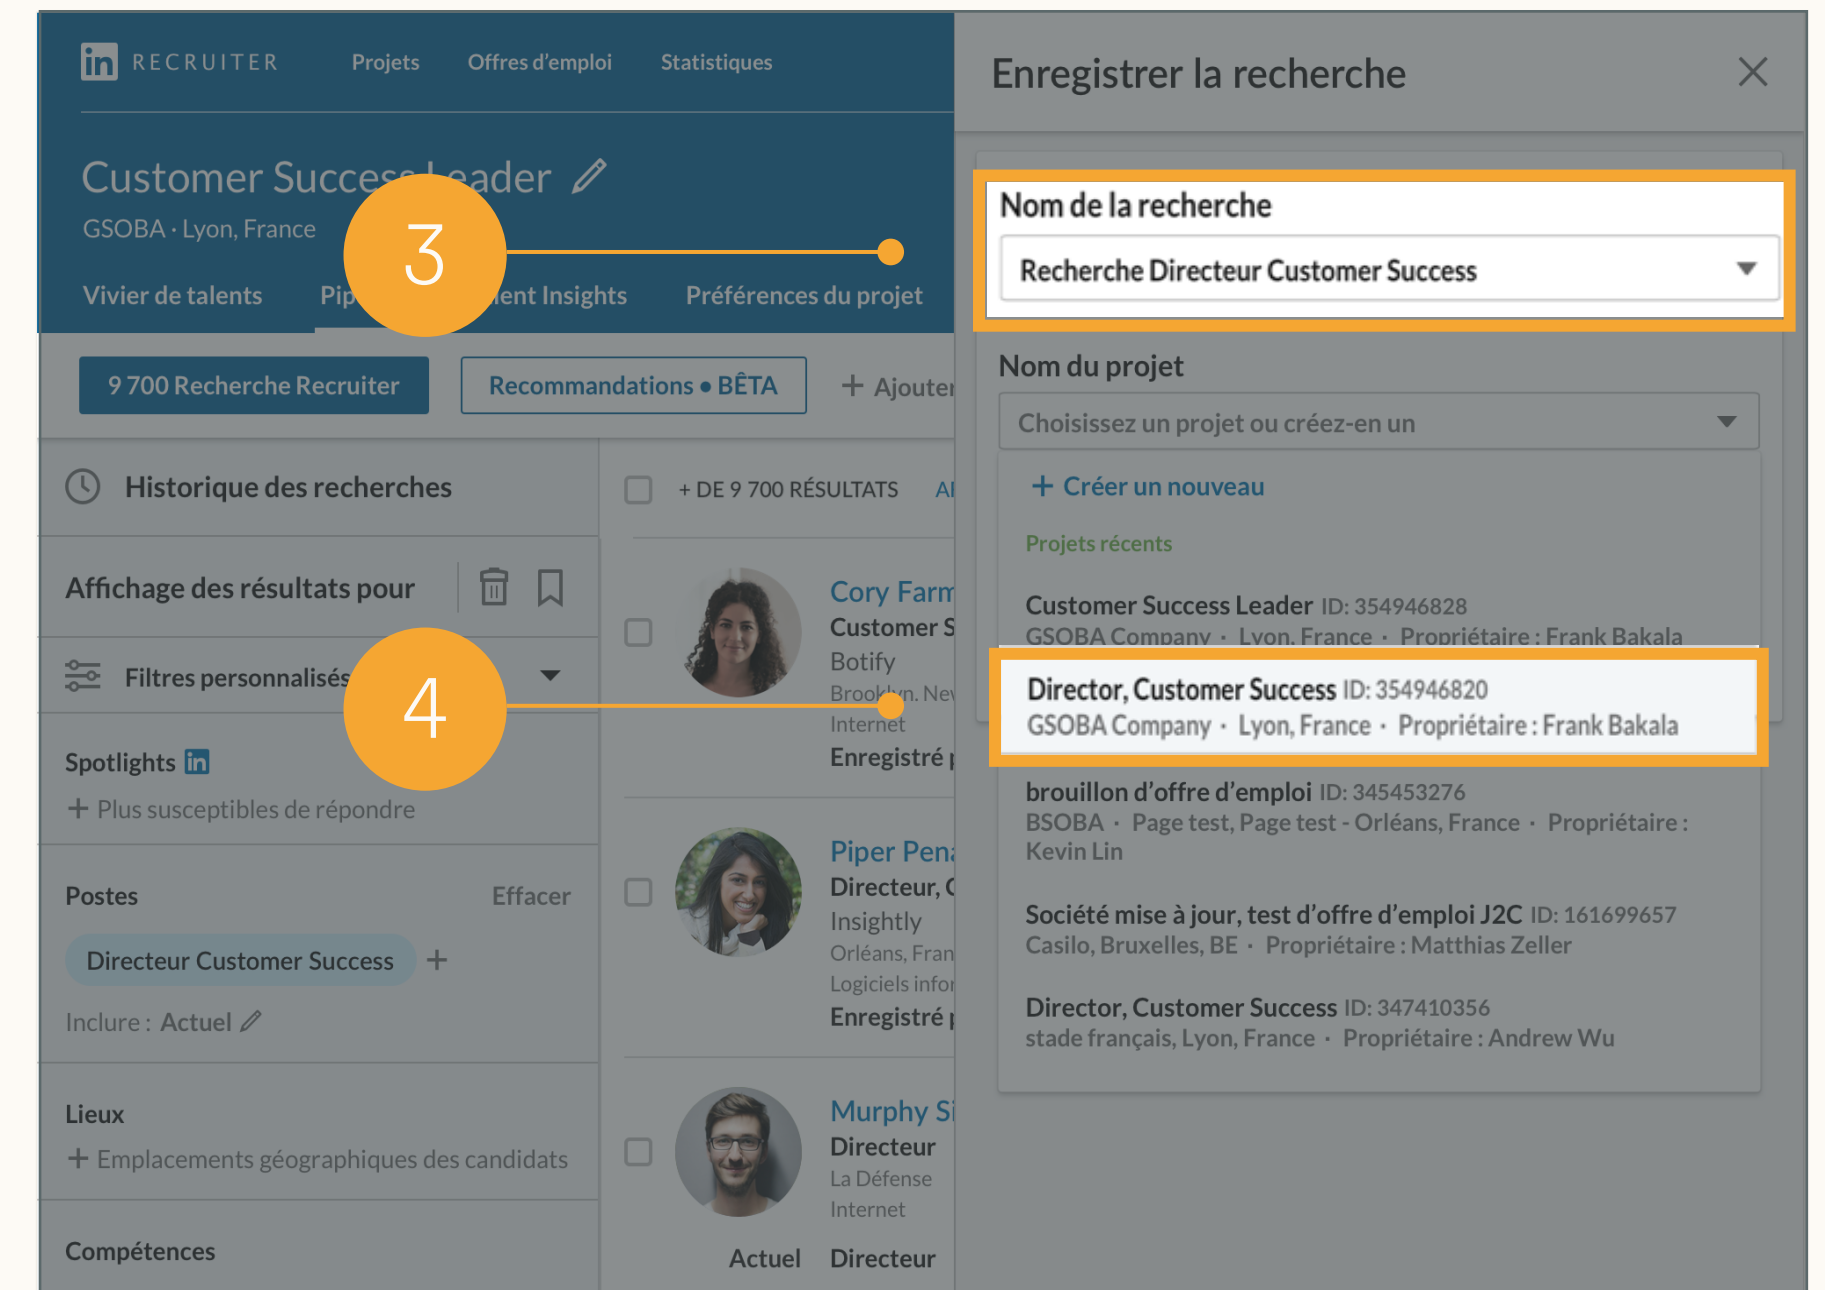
in RECRUITER Projets Offres d'emploi Statistiques

Customer Success Leader
GSOBA · Lyon, France

3

Vivier de talents Pip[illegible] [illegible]ent Insights Préférences du projet

9 700 Recherche Recruiter Recommandations • BÊTA + Ajouter

Historique des recherches

Affichage des résultats pour

Filtres personnalisés

4

Spotlights in
+ Plus susceptibles de répondre

Postes Effacer
Directeur Customer Success +
Inclure : Actuel

Lieux
+ Emplacements géographiques des candidats

Compétences

+ DE 9 700 RÉSULTATS Al

Cory Farm
Customer S
Botify
Brooklyn, Ne
Internet
Enregistré

Piper Pen
Directeur, C
Insightly
Orléans, Fran
Logiciels infor
Enregistré

Murphy Si
Directeur
La Défense
Internet
Actuel Directeur

Enregistrer la recherche

Nom de la recherche
Recherche Directeur Customer Success

Nom du projet
Choisissez un projet ou créez-en un
+ Créer un nouveau
Projets récents
Customer Success Leader ID: 354946828
GSOBA Company · Lyon, France · Propriétaire : Frank Bakala
Director, Customer Success ID: 354946820
GSOBA Company · Lyon, France · Propriétaire : Frank Bakala
brouillon d'offre d'emploi ID: 345453276
BSOBA · Page test, Page test - Orléans, France · Propriétaire : Kevin Lin
Société mise à jour, test d'offre d'emploi J2C ID: 161699657
Casilo, Bruxelles, BE · Propriétaire : Matthias Zeller
Director, Customer Success ID: 347410356
stade français, Lyon, France · Propriétaire : Andrew Wu